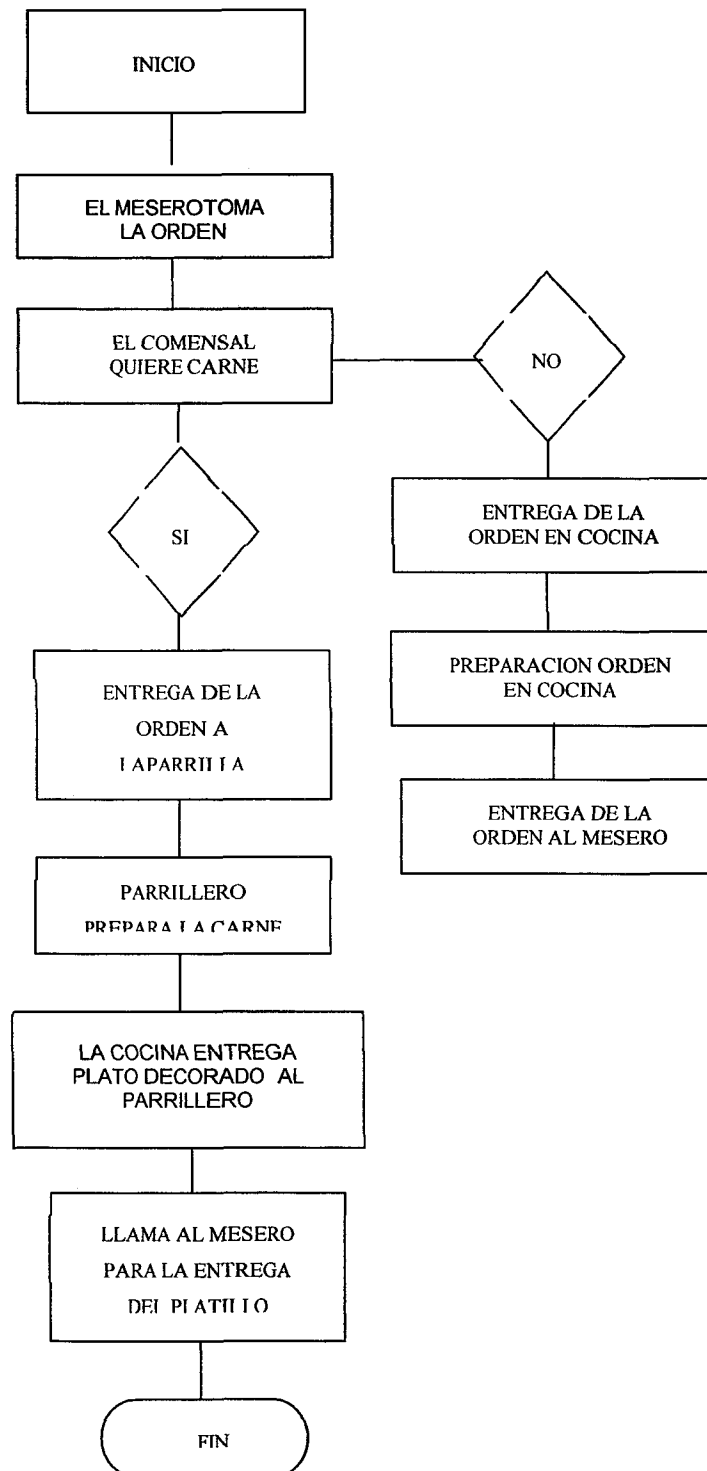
INICIO

EL MESEROTOMA LA ORDEN

EL COMENSAL QUIERE CARNE

NO

SI

ENTREGA DE LA ORDEN EN COCINA

PREPARACION ORDEN EN COCINA

ENTREGA DE LA ORDEN AL MESERO

ENTREGA DE LA ORDEN A LAPARRILLA

PARRILLERO PREPARA LA CARNE

LA COCINA ENTREGA PLATO DECORADO AL PARRILLERO

LLAMA AL MESERO PARA LA ENTREGA DEL PLATILLO

FIN